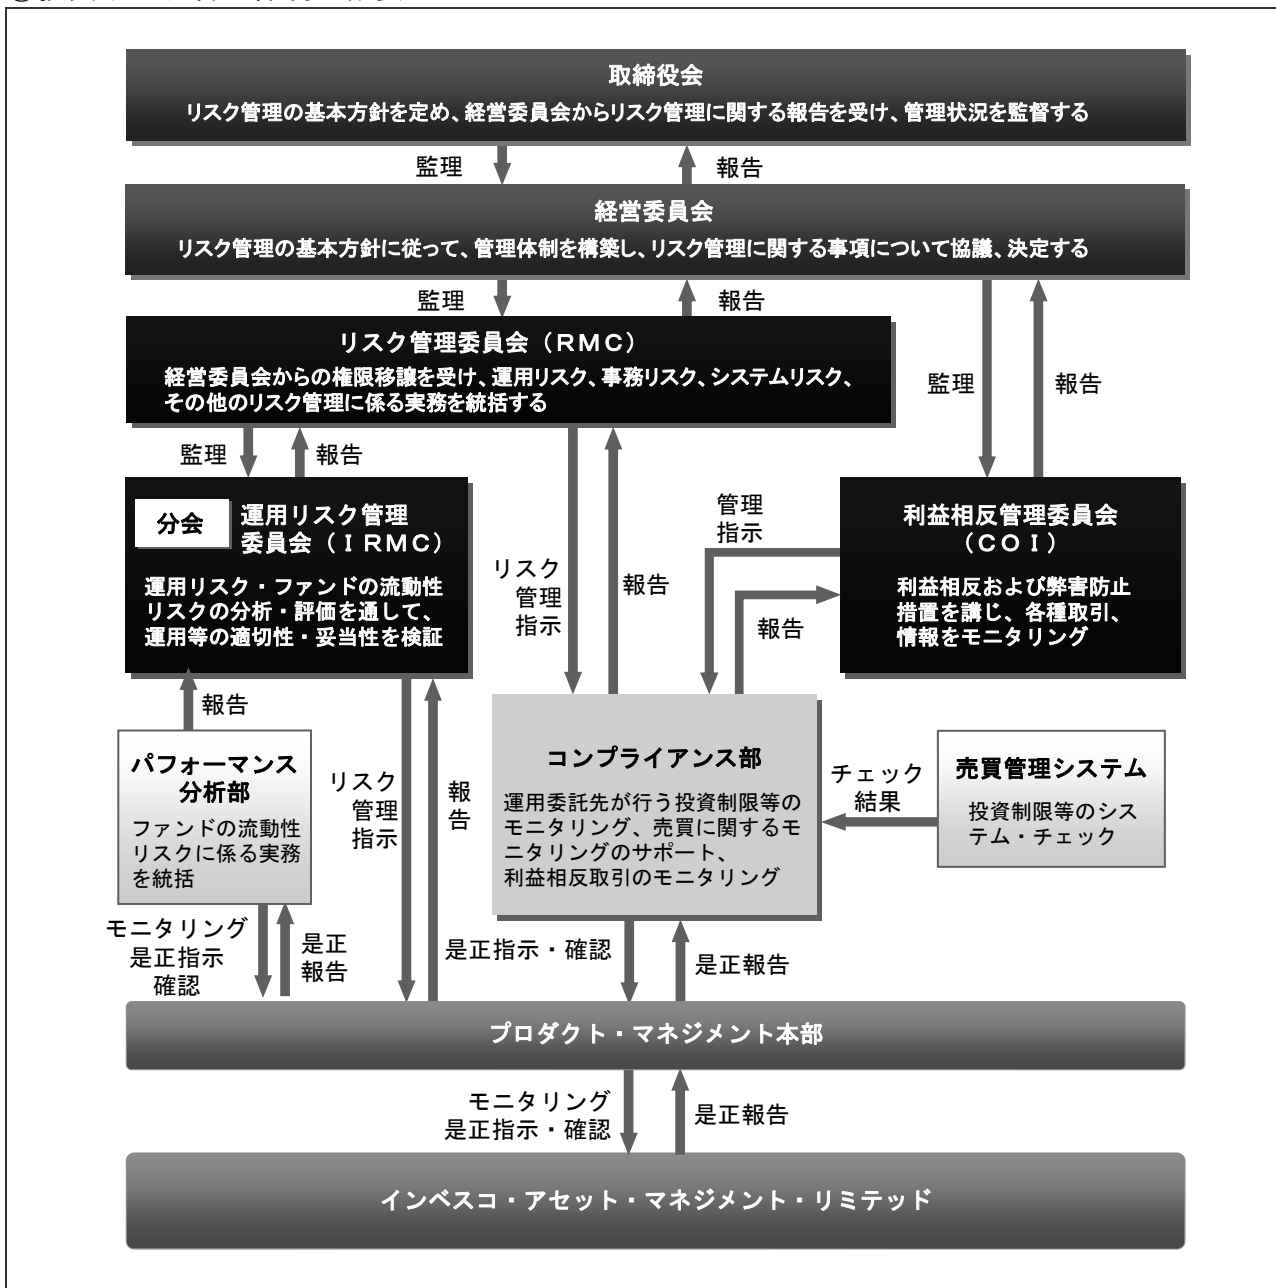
取締役会
リスク管理の基本方針を定め、経営委員会からリスク管理に関する報告を受け、管理状況を監督する

監理 報告

経営委員会
リスク管理の基本方針に従って、管理体制を構築し、リスク管理に関する事項について協議、決定する

監理 報告

リスク管理委員会（RMC）
経営委員会からの権限移譲を受け、運用リスク、事務リスク、システムリスク、その他のリスク管理に係る実務を統括する

監理 報告

監理 報告

分会 運用リスク管理委員会（IRMC）
運用リスク・ファンドの流動性リスクの分析・評価を通して、運用等の適切性・妥当性を検証

リスク管理指示 報告

管理指示

利益相反管理委員会（COI）
利益相反および弊害防止措置を講じ、各種取引、情報をモニタリング

報告

報告

パフォーマンス分析部
ファンドの流動性リスクに係る実務を統括

リスク管理指示 報告

コンプライアンス部
運用委託先が行う投資制限等のモニタリング、売買に関するモニタリングのサポート、利益相反取引のモニタリング

チェック結果

売買管理システム
投資制限等のシステム・チェック

モニタリング是正指示確認 是正報告

是正指示・確認 是正報告

プロダクト・マネジメント本部

モニタリング是正指示・確認 是正報告

インベスコ・アセット・マネジメント・リミテッド